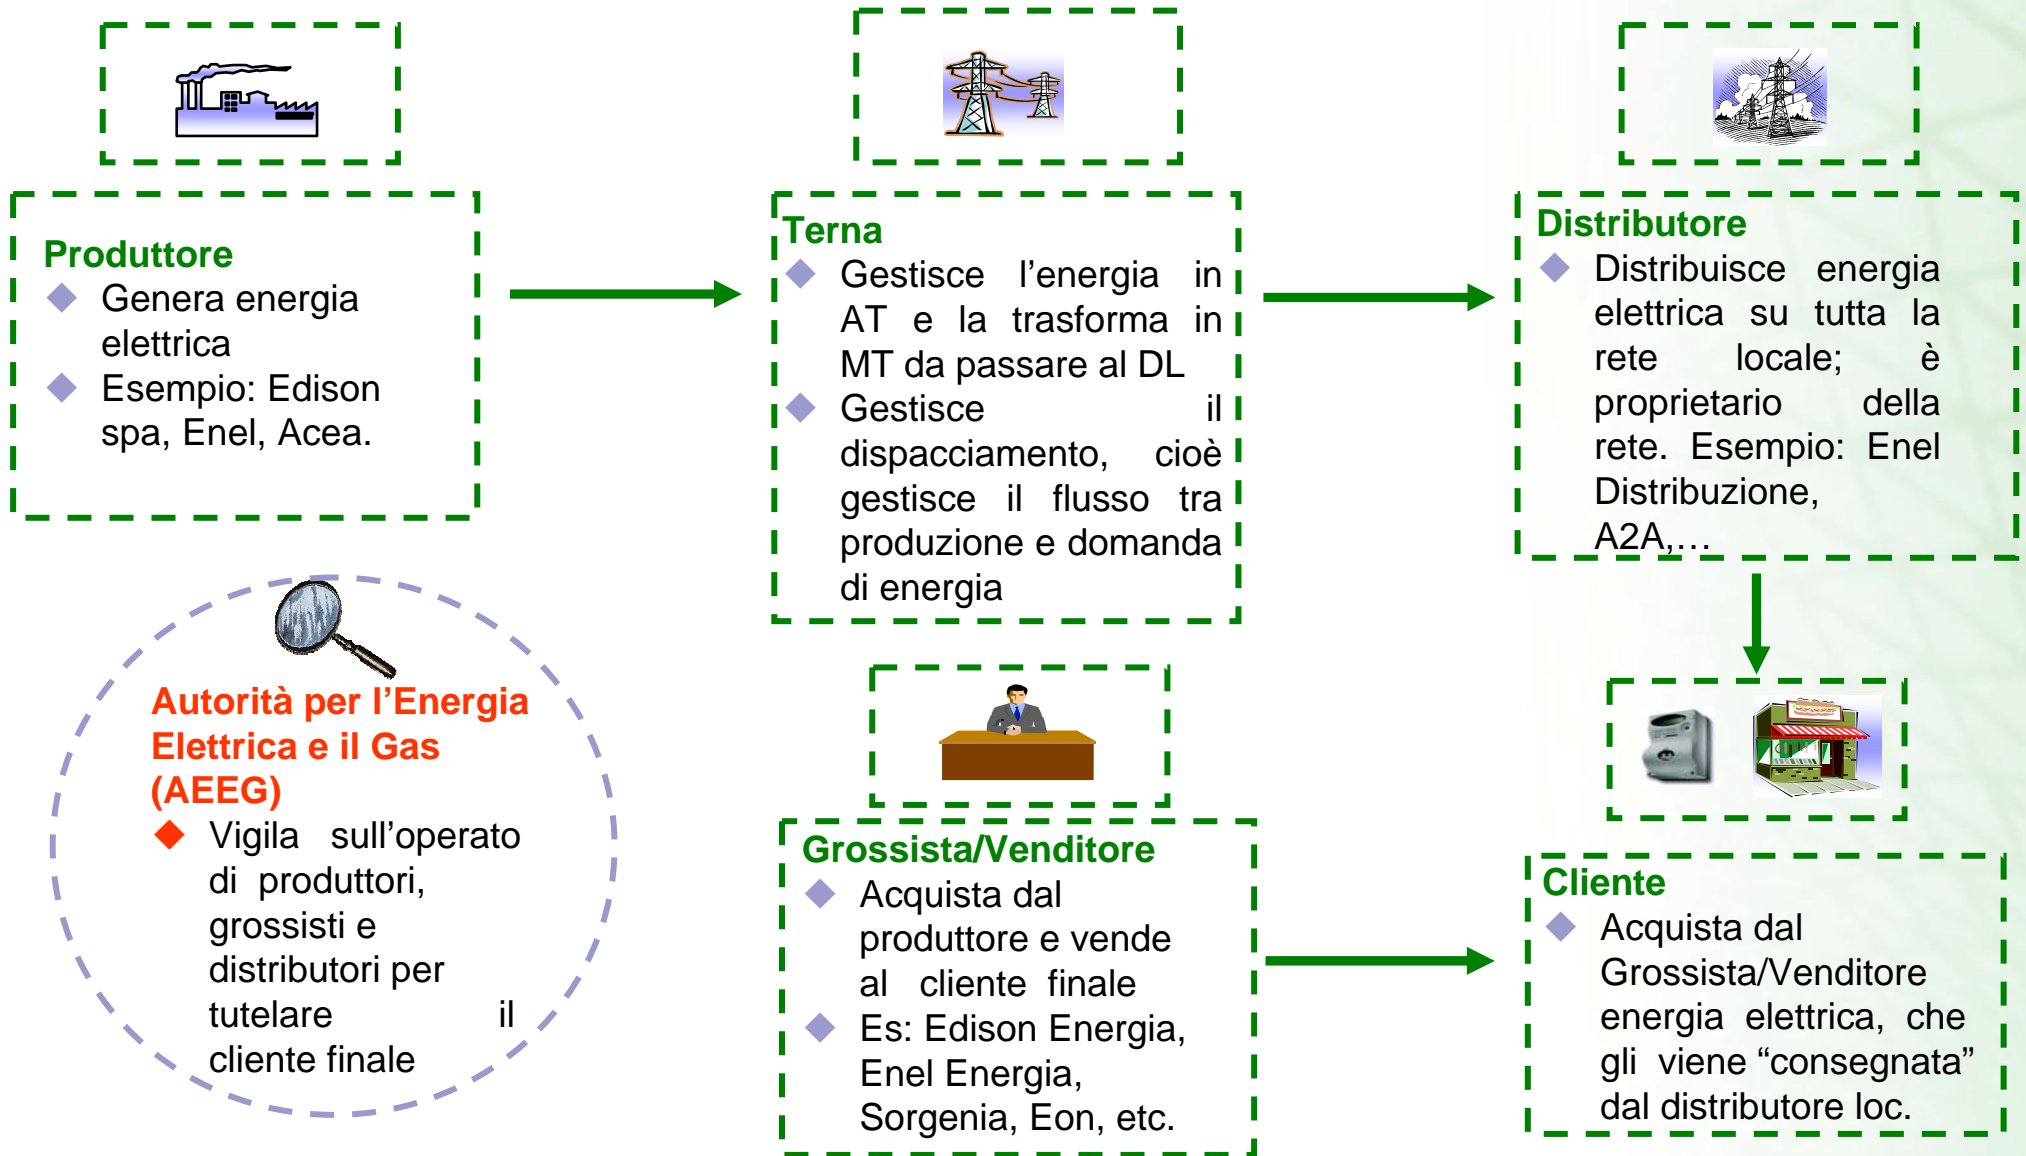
Produttore

Genera energia elettrica

Esempio: Edison spa, Enel, Acea.

Terna

Gestisce l’energia in AT e la trasforma in MT da passare al DL

Gestisce il dispacciamento, cioè gestisce il flusso tra produzione e domanda di energia

Distributore

Distribuisce energia elettrica su tutta la rete locale; è proprietario della rete. Esempio: Enel Distribuzione, A2A,…

Autorità per l’Energia Elettrica e il Gas (AEEG)

Vigila sull’operato di produttori, grossisti e distributori per tutelare il cliente finale

Grossista/Venditore

Acquista dal produttore e vende al cliente finale

Es: Edison Energia, Enel Energia, Sorgenia, Eon, etc.

Cliente

Acquista dal Grossista/Venditore energia elettrica, che gli viene “consegnata” dal distributore loc.